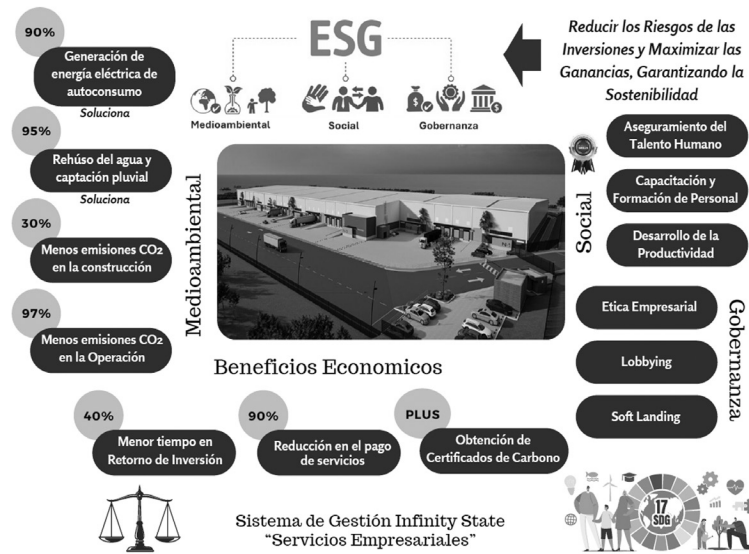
ESG

Reducir los Riesgos de las Inversiones y Maximizar las Ganancias, Garantizando la Sostenibilidad

Medioambiental
Social
Gobernanza

90%
Generación de energía eléctrica de autoconsumo
Soluciona

95%
Rehúso del agua y captación pluvial
Soluciona

30%
Menos emisiones $CO_2$ en la construcción

97%
Menos emisiones $CO_2$ en la Operación

Medioambiental

Social
Aseguramiento del Talento Humano
Capacitación y Formación de Personal
Desarrollo de la Productividad

Gobernanza
Etica Empresarial
Lobbying
Soft Landing

Beneficios Economicos

40%
Menor tiempo en Retorno de Inversión

90%
Reducción en el pago de servicios

PLUS
Obtención de Certificados de Carbono

17 SDG

Sistema de Gestión Infinity State
"Servicios Empresariales"